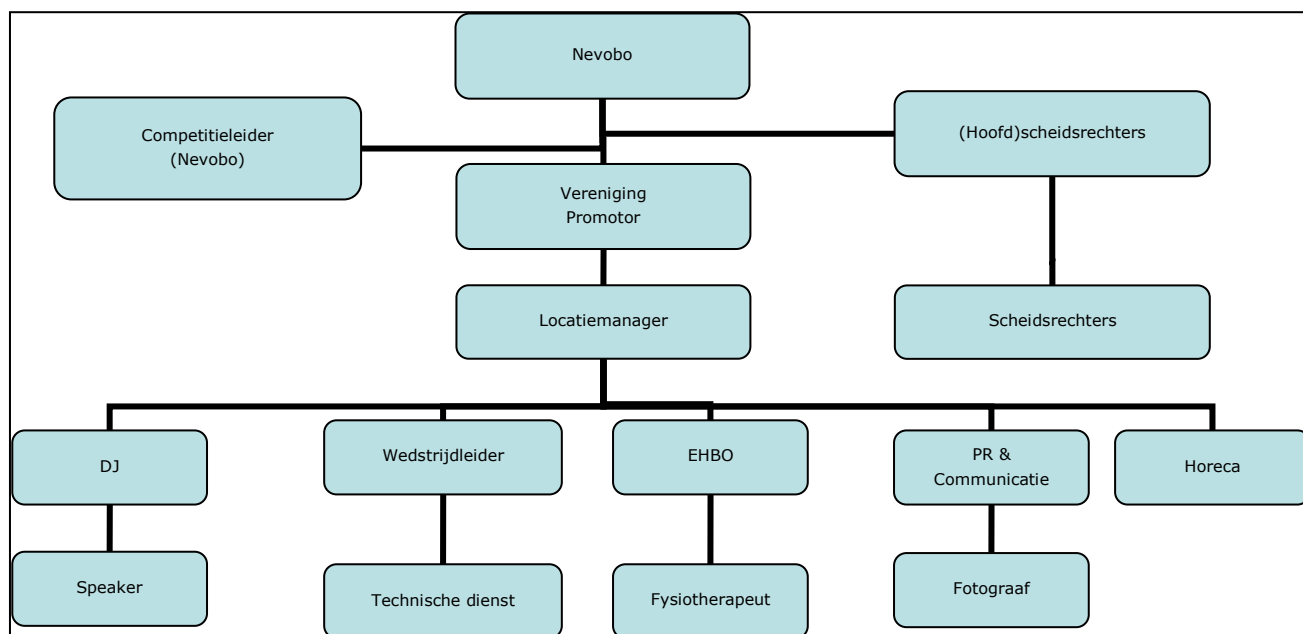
Nevobo

Competitieleider
(Nevobo)

(Hoofd)scheidsrechters

Vereniging
Promotor

Locatiemanager

Scheidsrechters

DJ

Wedstrijdleider

EHBO

PR & Communicatie

Horeca

Speaker

Technische dienst

Fysiotherapeut

Fotograaf